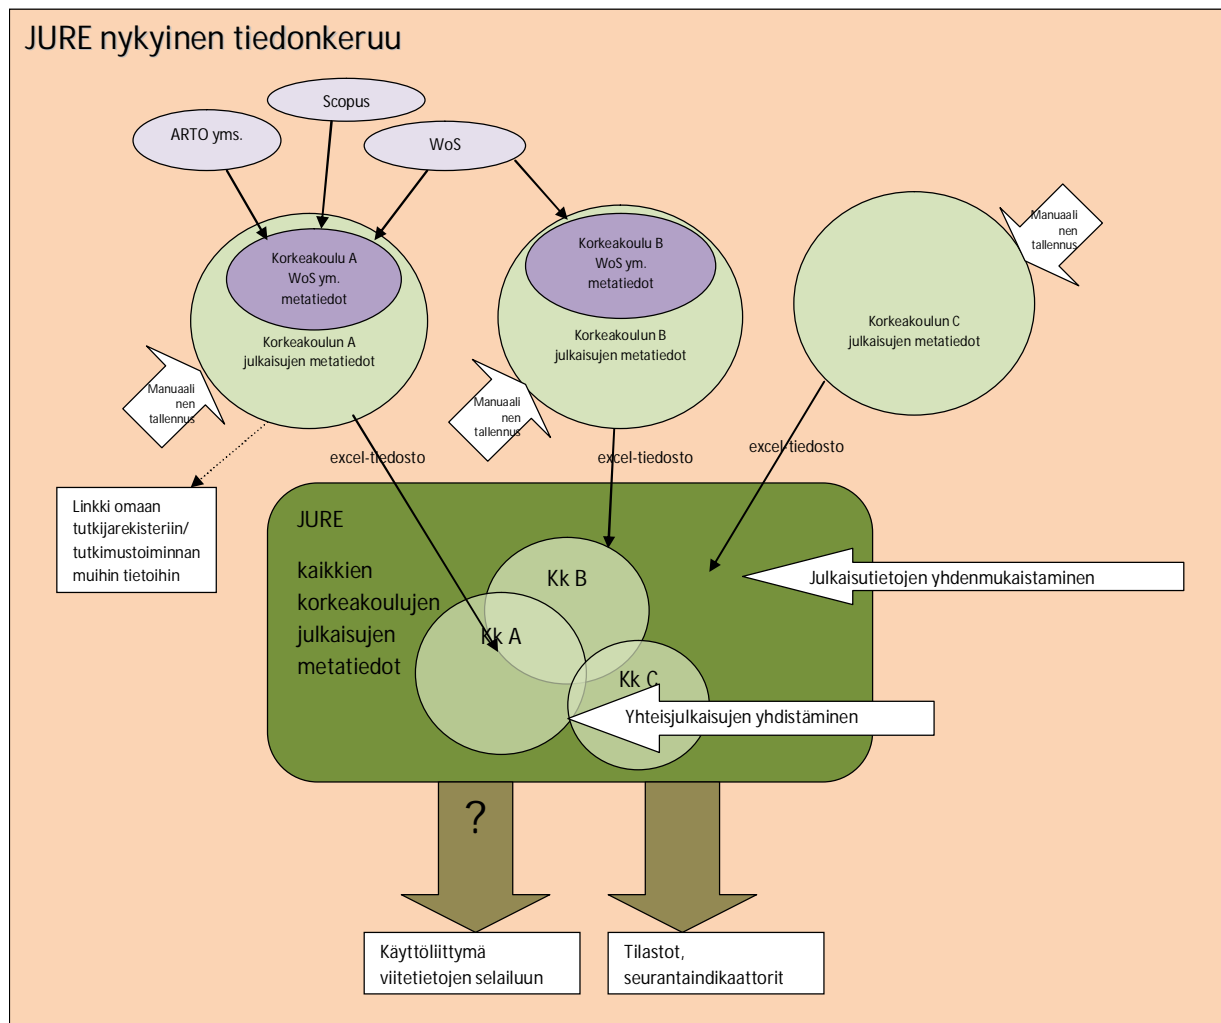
JURE nykyinen tiedonkeruu

Scopus

ARTO yms.

WoS

Korkeakoulu A WoS ym. metatiedot

Korkeakoulun A julkaisujen metatiedot

Korkeakoulu B WoS ym. metatiedot

Korkeakoulun B julkaisujen metatiedot

Korkeakoulun C julkaisujen metatiedot

Manuaalinen tallennus

Manuaalinen tallennus

Manuaalinen tallennus

excel-tiedosto

excel-tiedosto

excel-tiedosto

Linkki omaan tutkijarekisteriin/ tutkimustoiminnan muihin tietoihin

JURE

kaikkien korkeakoulujen julkaisujen metatiedot

Kk B

Kk A

Kk C

Julkaisutietojen yhdenmukaistaminen

Yhteisjulkaisujen yhdistäminen

?

Käyttöliittymä viitetietojen selailuun

Tilastot, seurantaindikaattorit